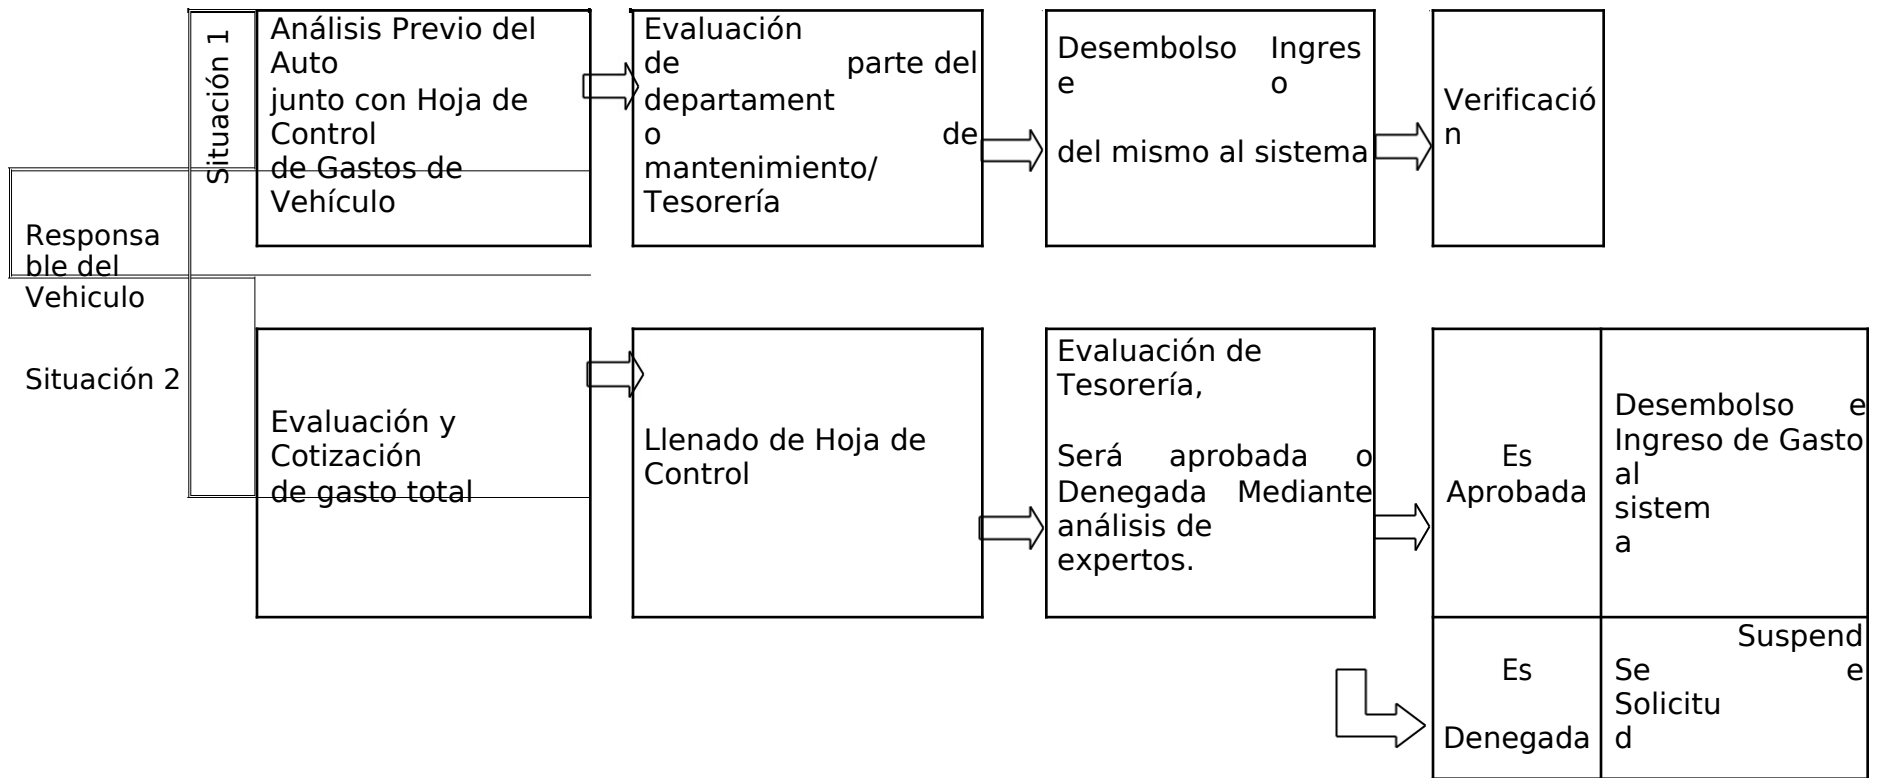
Situación 1

Análisis Previo del Auto junto con Hoja de Control de Gastos de Vehículo

Evaluación de parte del departamento de mantenimiento/ Tesorería

Desembolso e Ingreso del mismo al sistema

Verificación

Responsable del Vehiculo

Situación 2

Evaluación y Cotización de gasto total

Llenado de Hoja de Control

Evaluación de Tesorería,

Será aprobada o Denegada Mediante análisis de expertos.

Es Aprobada

Desembolso e Ingreso de Gasto al sistema

Es Denegada

Se Suspende Solicitud